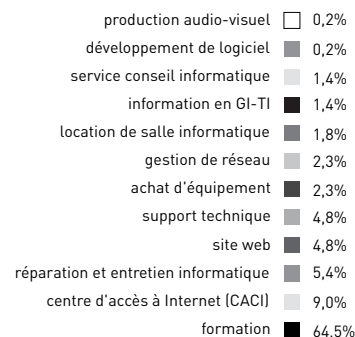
production audio-visuel 0,2%
développement de logiciel 0,2%
service conseil informatique 1,4%
information en GI-TI 1,4%
location de salle informatique 1,8%
gestion de réseau 2,3%
achat d'équipement 2,3%
support technique 4,8%
site web 4,8%
réparation et entretien informatique 5,4%
centre d'accès à Internet (CACI) 9,0%
formation 64.5%